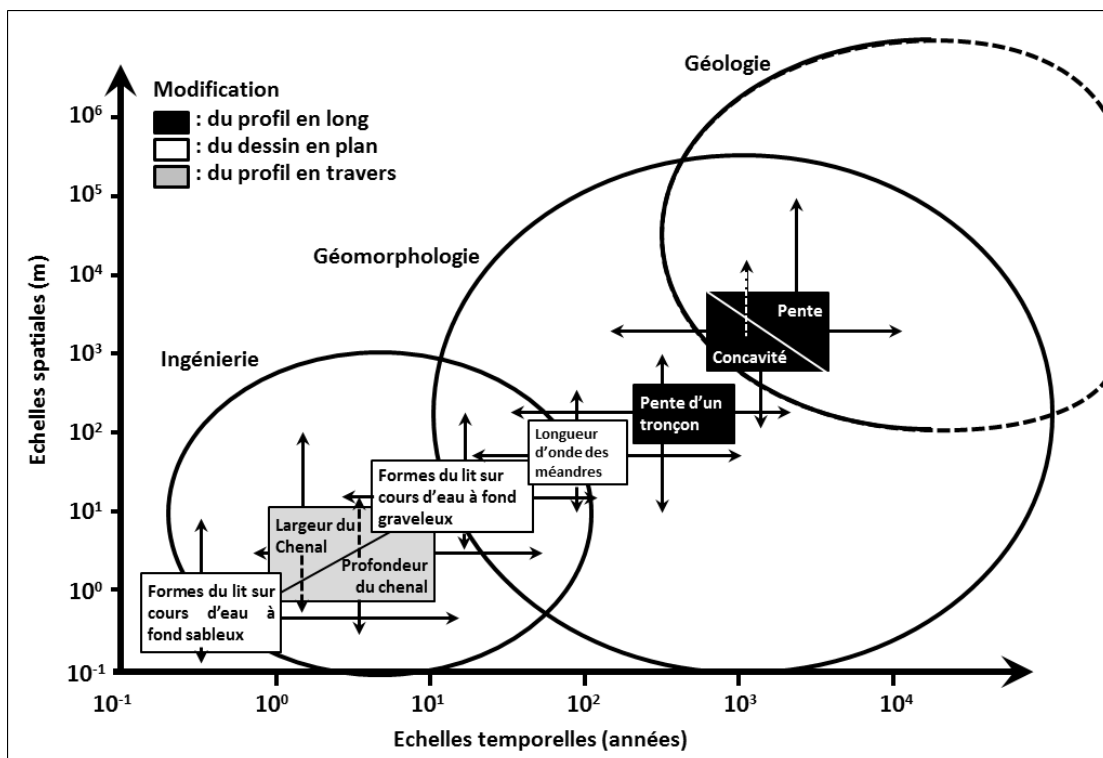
Modification
: du profil en long
: du dessin en plan
: du profil en travers

Géologie

Géomorphologie

Ingénierie

Pente

Concavité

Pente d'un tronçon

Longueur d'onde des méandres

Formes du lit sur cours d'eau à fond graveleux

Largeur du Chenal

Profondeur du chenal

Formes du lit sur cours d'eau à fond sableux

Echelles spatiales (m)

$10^6$
$10^5$
$10^4$
$10^3$
$10^2$
$10^1$
$10^0$
$10^{-1}$

$10^{-1}$
$10^0$
$10^1$
$10^2$
$10^3$
$10^4$

Echelles temporelles (années)